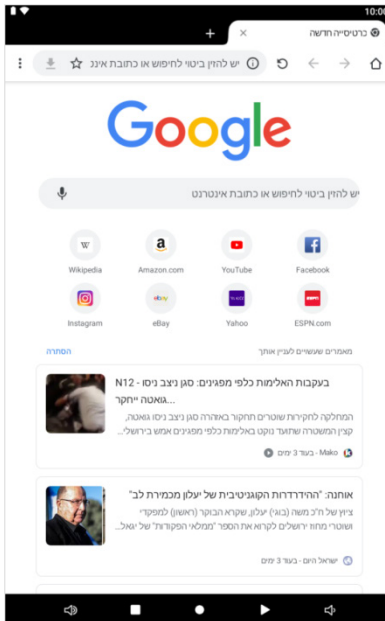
10:06

כרטיסייה חדשה ×

+

יש להזין ביטוי לחיפוש או כתובת אינט

Google

יש להזין ביטוי לחיפוש או כתובת אינטרנט

Wikipedia
Amazon.com
YouTube
Facebook
Instagram
eBay
Yahoo
ESPN.com

מאמרים שעשויים לעניין אותך

הסתרה

בעקבות האלימות כלפי מפגינים: סגן ניצב ניסו - N12 גואטה ״יחקר...

המחלקה לחקירות שוטרים תחקור באזהרה סגן ניצב ניסו גואטה, קצין המשטרה שתועד נוקט באלימות כלפי מפגינים אמש בירושל...

Mako - בעוד 3 ימים

אוחנה: "ההידרדרות הקוגניטיבית של יעלון מכמירת לב"

ציוץ של ח"כ משה (בוגי) יעלון, שקרא הבוקר (ראשון) למפקדי ושוטרי מחוז ירושלים לקרוא את הספר "ממלאי הפקודות" של יאל...

ישראל היום - בעוד 3 ימים